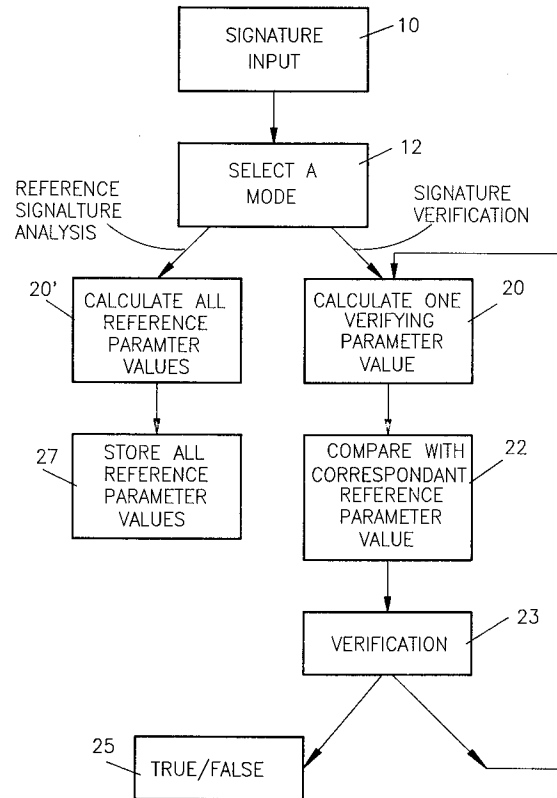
SIGNATURE INPUT
10

SELECT A MODE
12

REFERENCE SIGNALTURE ANALYSIS

SIGNATURE VERIFICATION

20'
CALCULATE ALL REFERENCE PARAMTER VALUES

CALCULATE ONE VERIFYING PARAMETER VALUE
20

27
STORE ALL REFERENCE PARAMETER VALUES

COMPARE WITH CORRESPONDANT REFERENCE PARAMETER VALUE
22

VERIFICATION
23

25
TRUE/FALSE